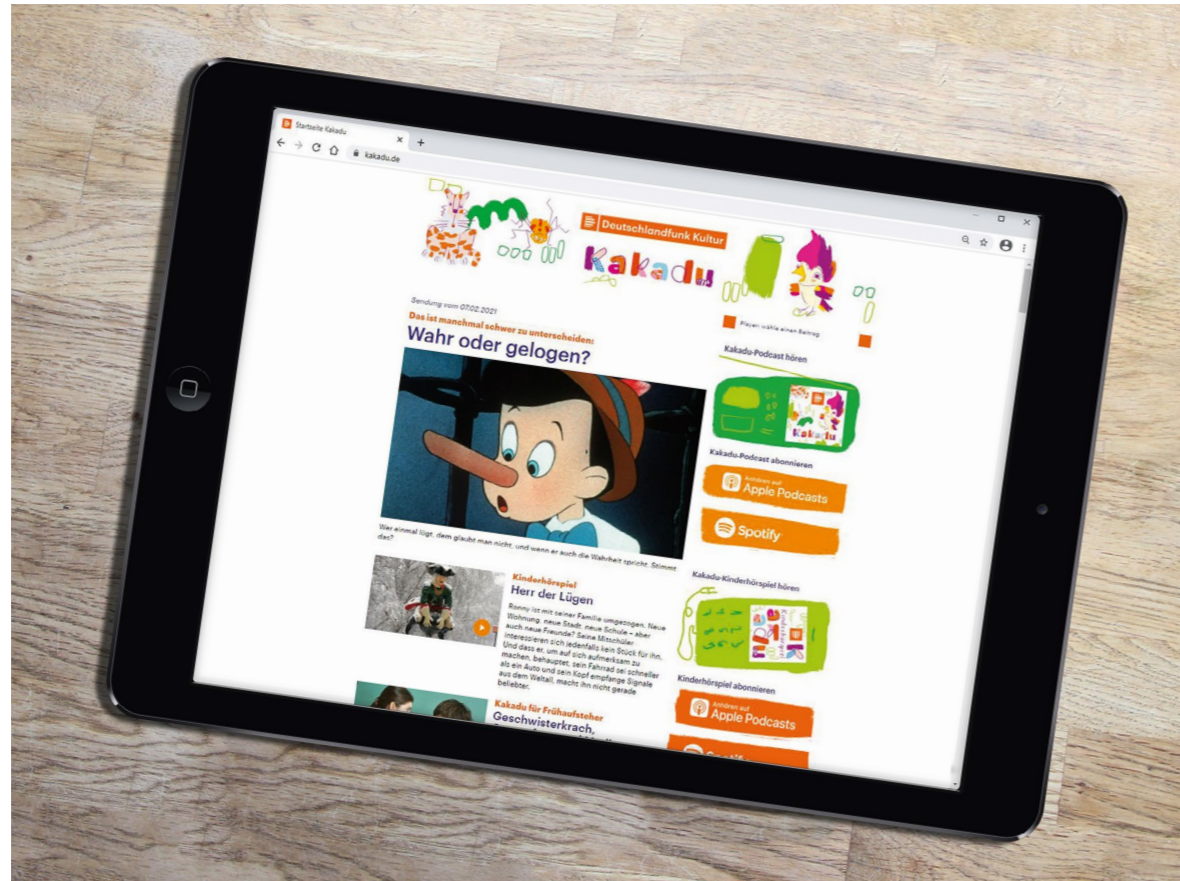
Startseite Kakadu
kakadu.de

Deutschlandfunk Kultur
Kakadu

Sendung vom 07.02.2021
Das ist manchmal schwer zu unterscheiden:
Wahr oder gelogen?

Wer einmal lügt, dem glaubt man nicht, und wenn er auch die Wahrheit spricht. Stimmt das?

Kinderhörspiel
Herr der Lügen
Ronny ist mit seiner Familie umgezogen. Neue Wohnung, neue Stadt, neue Schule – aber auch neue Freunde? Seine Mitschüler interessieren sich jedenfalls kein Stück für ihn. Und dass er, um auf sich aufmerksam zu machen, behauptet, sein Fahrrad sei schneller als ein Auto und sein Kopf empfange Signale aus dem Weltall, macht ihn nicht gerade beliebter.

Kakadu für Frühaufsteher
Geschwisterkrach,

Player: wähle einen Beitrag
Kakadu-Podcast hören
Kakadu
Kakadu-Podcast abonnieren
Anhören auf Apple Podcasts
Spotify
Kakadu-Kinderhörspiel hören
Kinderhörspiel abonnieren
Anhören auf Apple Podcasts
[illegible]